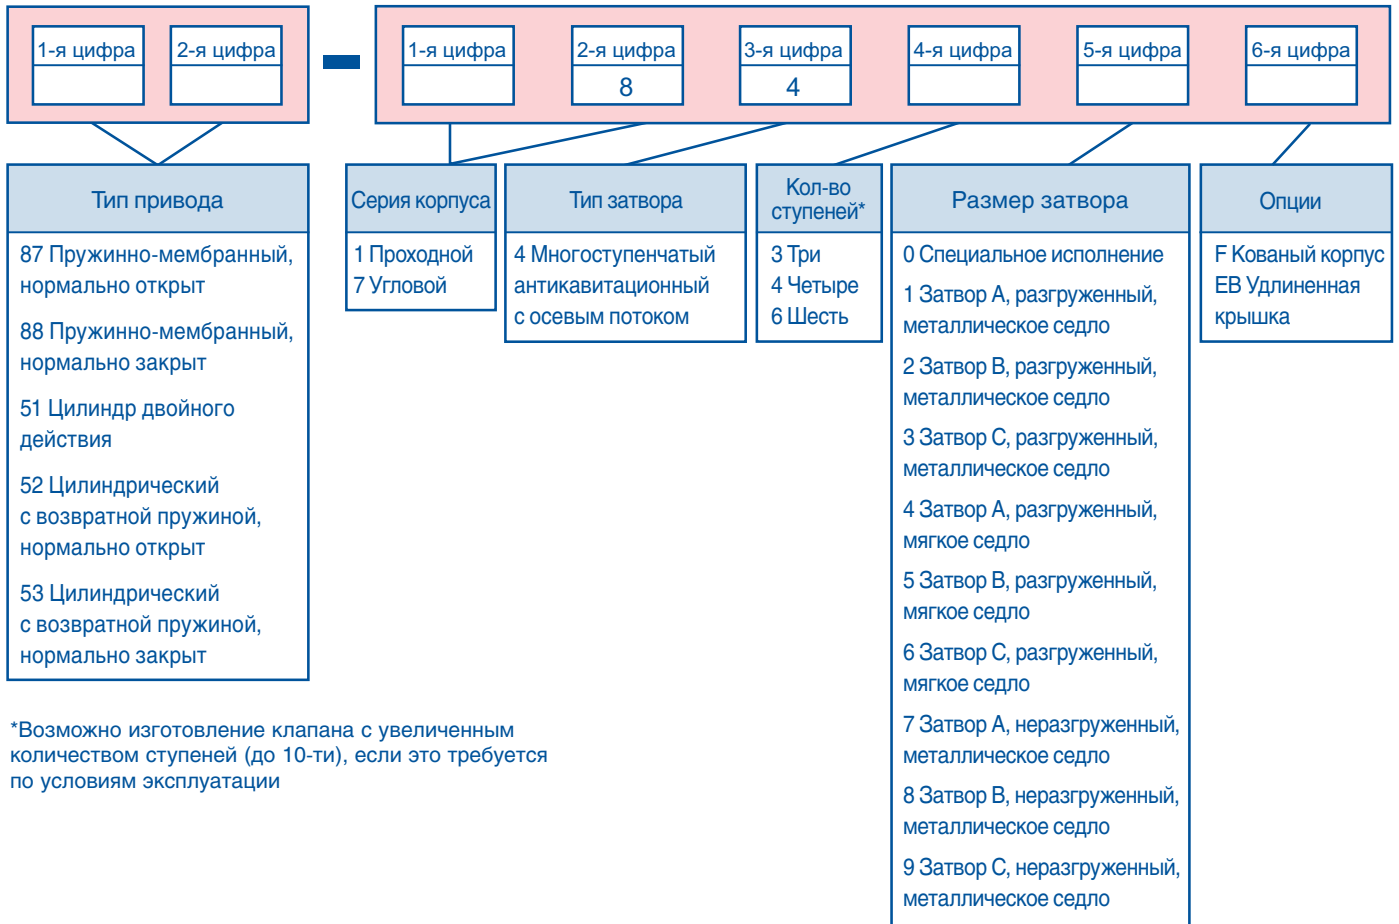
1-я цифра
2-я цифра

1-я цифра
2-я цифра
8
3-я цифра
4
4-я цифра
5-я цифра
6-я цифра

Тип привода
87 Пружинно-мембранный, нормально открыт
88 Пружинно-мембранный, нормально закрыт
51 Цилиндр двойного действия
52 Цилиндрический с возвратной пружиной, нормально открыт
53 Цилиндрический с возвратной пружиной, нормально закрыт

Серия корпуса
1 Проходной
7 Угловой

Тип затвора
4 Многоступенчатый антикавитационный с осевым потоком

Кол-во ступеней*
3 Три
4 Четыре
6 Шесть

Размер затвора
0 Специальное исполнение
1 Затвор А, разгруженный, металлическое седло
2 Затвор В, разгруженный, металлическое седло
3 Затвор С, разгруженный, металлическое седло
4 Затвор А, разгруженный, мягкое седло
5 Затвор В, разгруженный, мягкое седло
6 Затвор С, разгруженный, мягкое седло
7 Затвор А, неразгруженный, металлическое седло
8 Затвор В, неразгруженный, металлическое седло
9 Затвор С, неразгруженный, металлическое седло

Опции
F Кованый корпус
EB Удлиненная крышка

*Возможно изготовление клапана с увеличенным количеством ступеней (до 10-ти), если это требуется по условиям эксплуатации